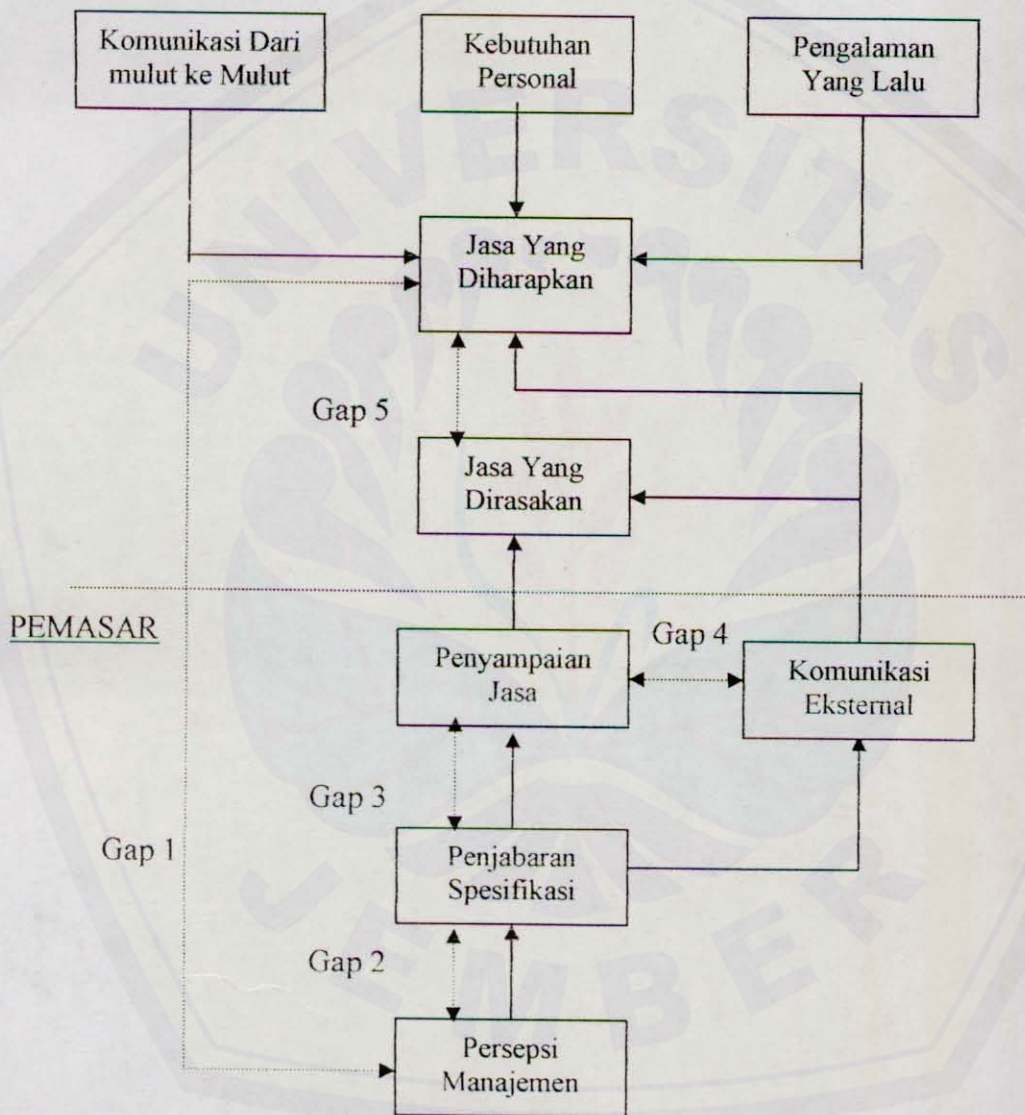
Komunikasi Dari mulut ke Mulut

Kebutuhan Personal

Pengalaman Yang Lalu

Jasa Yang Diharapkan

Gap 5

Jasa Yang Dirasakan

PEMASAR

Penyampaian Jasa

Gap 4

Komunikasi Eksternal

Gap 3

Gap 1

Penjabaran Spesifikasi

Gap 2

Persepsi Manajemen